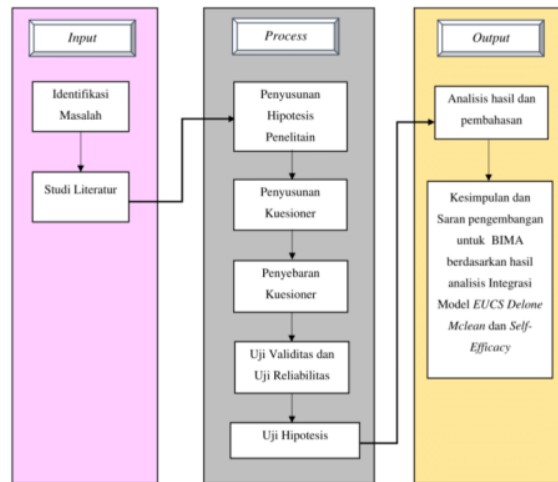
Input

Identifikasi Masalah

Studi Literatur

Process

Penyusunan Hipotesis Penelitain

Penyusunan Kuesioner

Penyebaran Kuesioner

Uji Validitas dan Uji Reliabilitas

Uji Hipotesis

Output

Analisis hasil dan pembahasan

Kesimpulan dan Saran pengembangan untuk BIMA berdasarkan hasil analisis Integrasi Model EUCS Delone Mclean dan Self-Efficacy